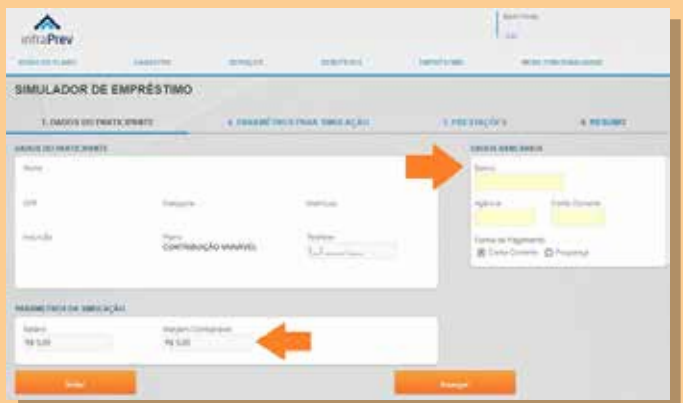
infraPrev

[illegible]

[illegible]

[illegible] | CADASTRO | SERVIÇOS | BENEFÍCIOS | EMPRÉSTIMO | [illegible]

SIMULADOR DE EMPRÉSTIMO

1. DADOS DO PARTICIPANTE | 2. PARÂMETROS PARA SIMULAÇÃO | 3. PRESTAÇÕES | 4. RESUMO

DADOS DO PARTICIPANTE

Nome

CPF

Categoria

Matrícula

Inscrição

Plano
CONTRIBUIÇÃO VARIÁVEL

Telefone

DADOS BANCÁRIOS

Banco

Agência

Conta Corrente

Forma de Pagamento
Conta Corrente
Poupança

PARÂMETROS DA SIMULAÇÃO

Salário
R$ 0,00

Margem Consignável
R$ 0,00

Sair

Avançar